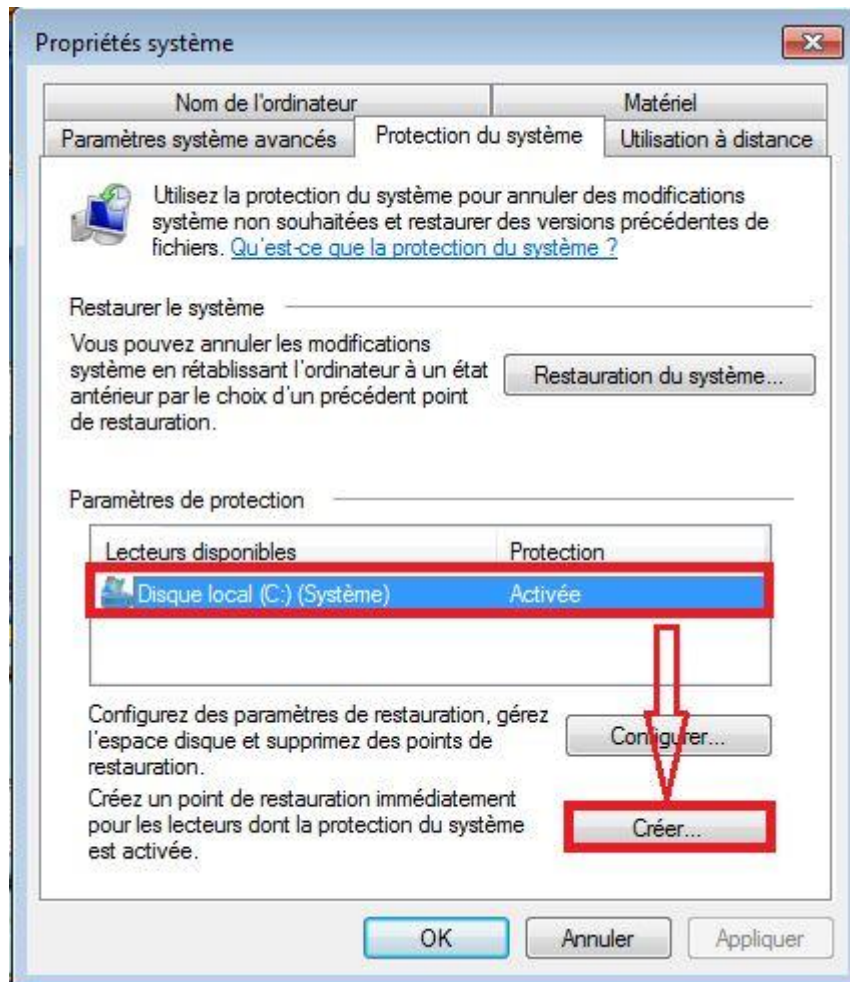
Propriétés système

Nom de l'ordinateur | Matériel
Paramètres système avancés | Protection du système | Utilisation à distance

Utilisez la protection du système pour annuler des modifications système non souhaitées et restaurer des versions précédentes de fichiers. Qu'est-ce que la protection du système ?

Restaurer le système

Vous pouvez annuler les modifications système en rétablissant l'ordinateur à un état antérieur par le choix d'un précédent point de restauration.

Restauration du système...

Paramètres de protection

| Lecteurs disponibles | Protection |
|---|---|
| Disque local (C:) (Système) | Activée |

Configurez des paramètres de restauration, gérez l'espace disque et supprimez des points de restauration.

Configurer...

Créez un point de restauration immédiatement pour les lecteurs dont la protection du système est activée.

Créer...

OK Annuler Appliquer